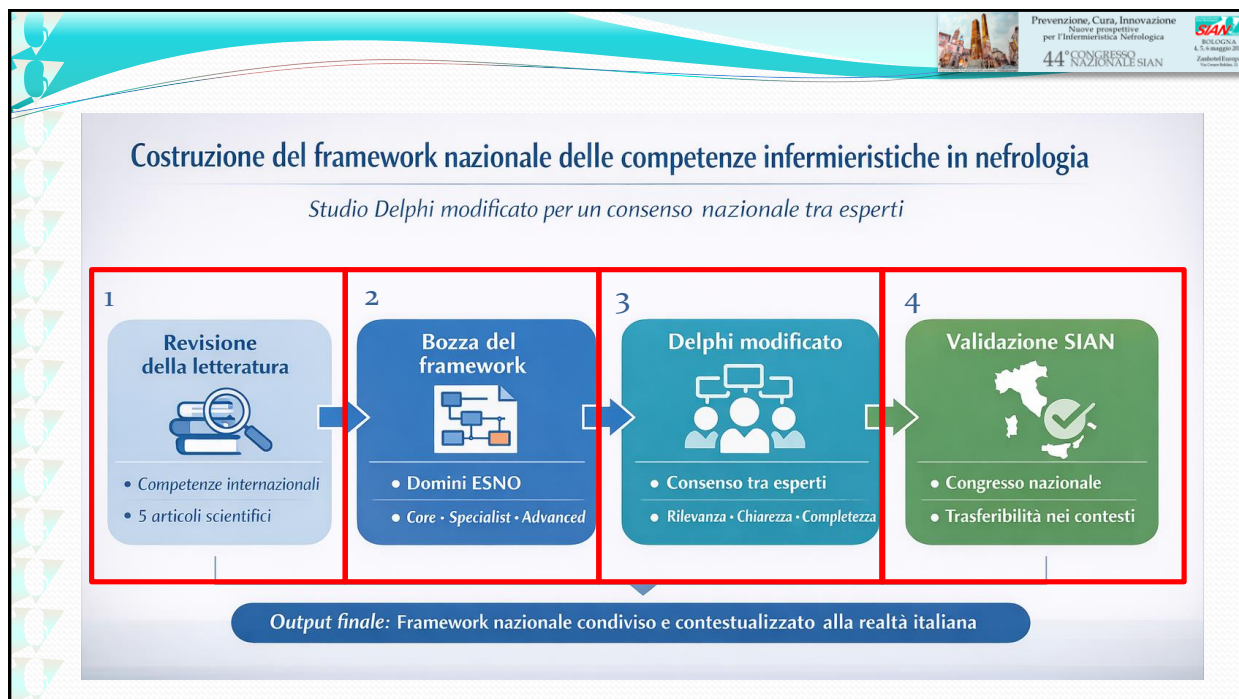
Prevenzione, Cura, Innovazione
Nuove prospettive
per l'Infermieristica Nefrologica
44° CONGRESSO NAZIONALE SIAN

SIAN
BOLOGNA
4, 5, 6 maggio 20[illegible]
Zanhotel Europa
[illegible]

Costruzione del framework nazionale delle competenze infermieristiche in nefrologia

Studio Delphi modificato per un consenso nazionale tra esperti

1
Revisione della letteratura
• Competenze internazionali
• 5 articoli scientifici

2
Bozza del framework
• Domini ESNO
• Core • Specialist • Advanced

3
Delphi modificato
• Consenso tra esperti
• Rilevanza • Chiarezza • Completezza

4
Validazione SIAN
• Congresso nazionale
• Trasferibilità nei contesti

Output finale: Framework nazionale condiviso e contestualizzato alla realtà italiana